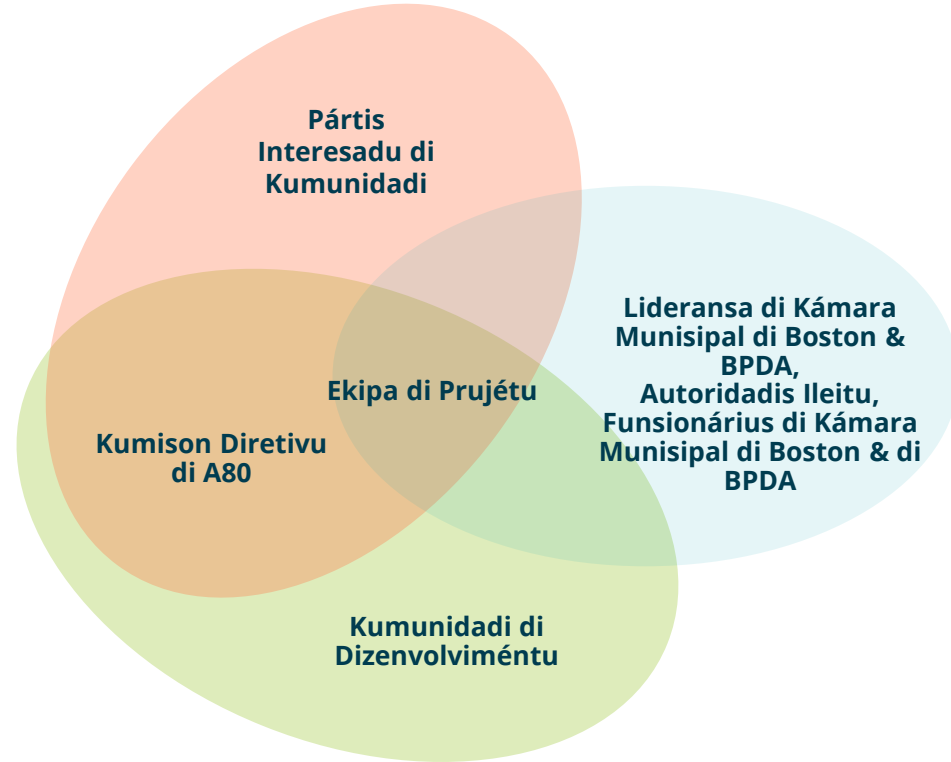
Pártis Interesadu di Kumunidadi

Lideransa di Kámara Munisipal di Boston & BPDA, Autoridadis Ileitu, Funsionárius di Kámara Munisipal di Boston & di BPDA

Ekipa di Prujétu

Kumison Diretivu di A80

Kumunidadi di Dizenvolviméntu